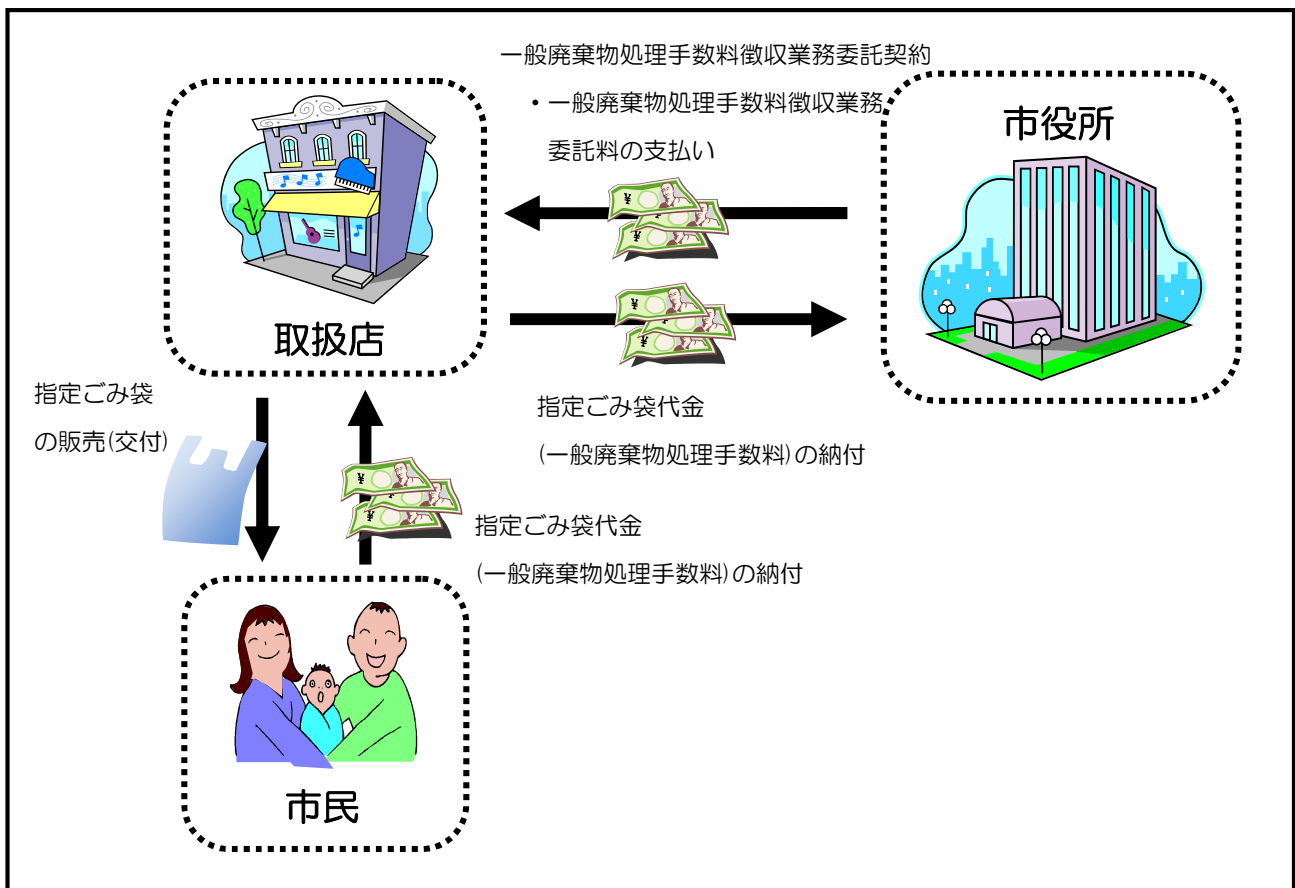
一般廃棄物処理手数料徴収業務委託契約

・一般廃棄物処理手数料徴収業務委託料の支払い

市役所

取扱店

指定ごみ袋代金
(一般廃棄物処理手数料)の納付

指定ごみ袋の販売(交付)

指定ごみ袋代金
(一般廃棄物処理手数料)の納付

市民